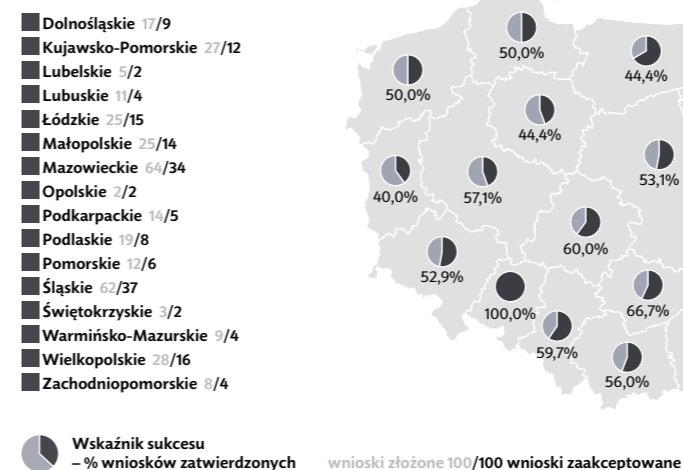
Dolnośląskie 17/9
Kujawsko-Pomorskie 27/12
Lubelskie 5/2
Lubuskie 11/4
Łódzkie 25/15
Małopolskie 25/14
Mazowieckie 64/34
Opolskie 2/2
Podkarpackie 14/5
Podlaskie 19/8
Pomorskie 12/6
Śląskie 62/37
Świętokrzyskie 3/2
Warmińsko-Mazurskie 9/4
Wielkopolskie 28/16
Zachodniopomorskie 8/4

50,0%
44,4%
50,0%
44,4%
53,1%
40,0%
57,1%
60,0%
52,9%
66,7%
100,0%
59,7%
56,0%

Wskaźnik sukcesu – % wniosków zatwierdzonych

wnioski złożone 100/100 wnioski zaakceptowane